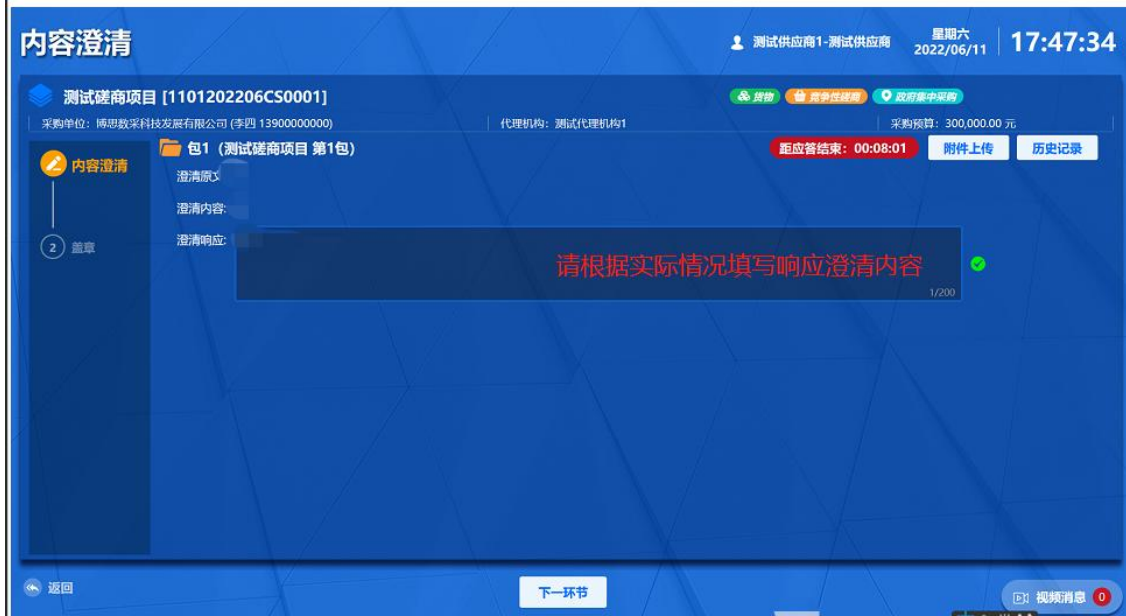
内容澄清

测试供应商1-测试供应商

星期六
2022/06/11

17:47:34

测试磋商项目 [1101202206CS0001]

货物 竞争性磋商 政府集中采购

采购单位：博思数采科技发展有限公司 (李四 13900000000)

代理机构：测试代理机构1

采购预算：300,000.00 元

内容澄清

2 盖章

包1（测试磋商项目 第1包）

距应答结束：00:08:01

附件上传

历史记录

澄清原文

澄清内容:

澄清响应:

请根据实际情况填写响应澄清内容

1/200

返回

下一环节

视频消息 0